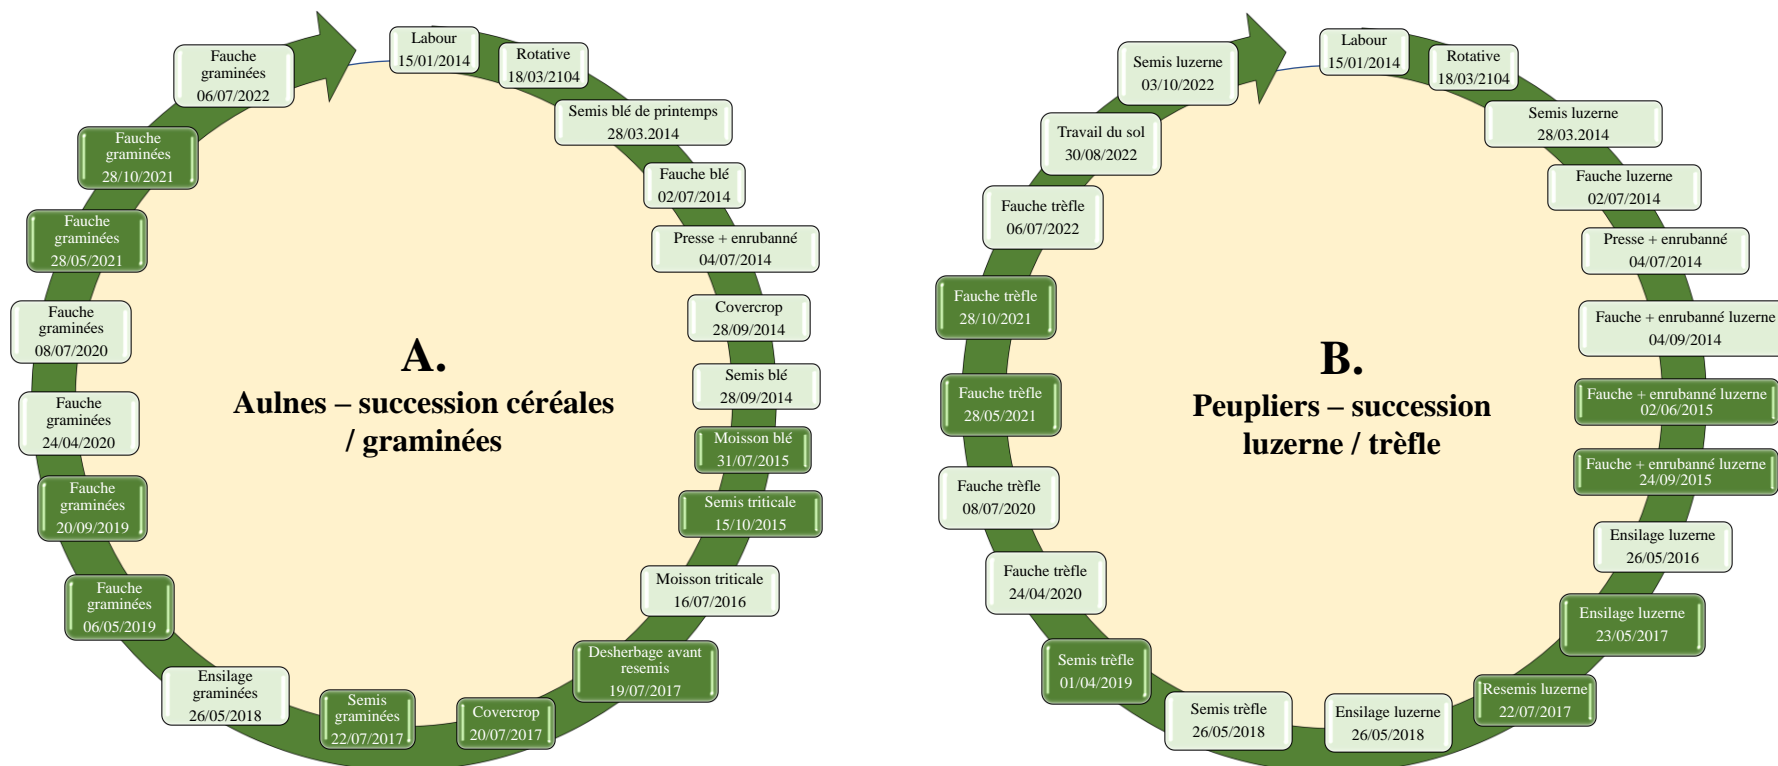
Labour
15/01/2014

Rotative
18/03/2104

Semis blé de printemps
28/03.2014

Fauche blé
02/07/2014

Presse + enrubanné
04/07/2014

Covercrop
28/09/2014

Semis blé
28/09/2014

Moisson blé
31/07/2015

Semis triticale
15/10/2015

Moisson triticale
16/07/2016

Desherbage avant resemis
19/07/2017

Covercrop
20/07/2017

Semis graminées
22/07/2017

Ensilage graminées
26/05/2018

Fauche graminées
06/05/2019

Fauche graminées
20/09/2019

Fauche graminées
24/04/2020

Fauche graminées
08/07/2020

Fauche graminées
28/05/2021

Fauche graminées
28/10/2021

Fauche graminées
06/07/2022

A.
Aulnes – succession céréales / graminées

Labour
15/01/2014

Rotative
18/03/2104

Semis luzerne
28/03.2014

Fauche luzerne
02/07/2014

Presse + enrubanné
04/07/2014

Fauche + enrubanné luzerne
04/09/2014

Fauche + enrubanné luzerne
02/06/2015

Fauche + enrubanné luzerne
24/09/2015

Ensilage luzerne
26/05/2016

Ensilage luzerne
23/05/2017

Resemis luzerne
22/07/2017

Ensilage luzerne
26/05/2018

Semis trèfle
26/05/2018

Semis trèfle
01/04/2019

Fauche trèfle
24/04/2020

Fauche trèfle
08/07/2020

Fauche trèfle
28/05/2021

Fauche trèfle
28/10/2021

Fauche trèfle
06/07/2022

Travail du sol
30/08/2022

Semis luzerne
03/10/2022

B.
Peupliers – succession luzerne / trèfle